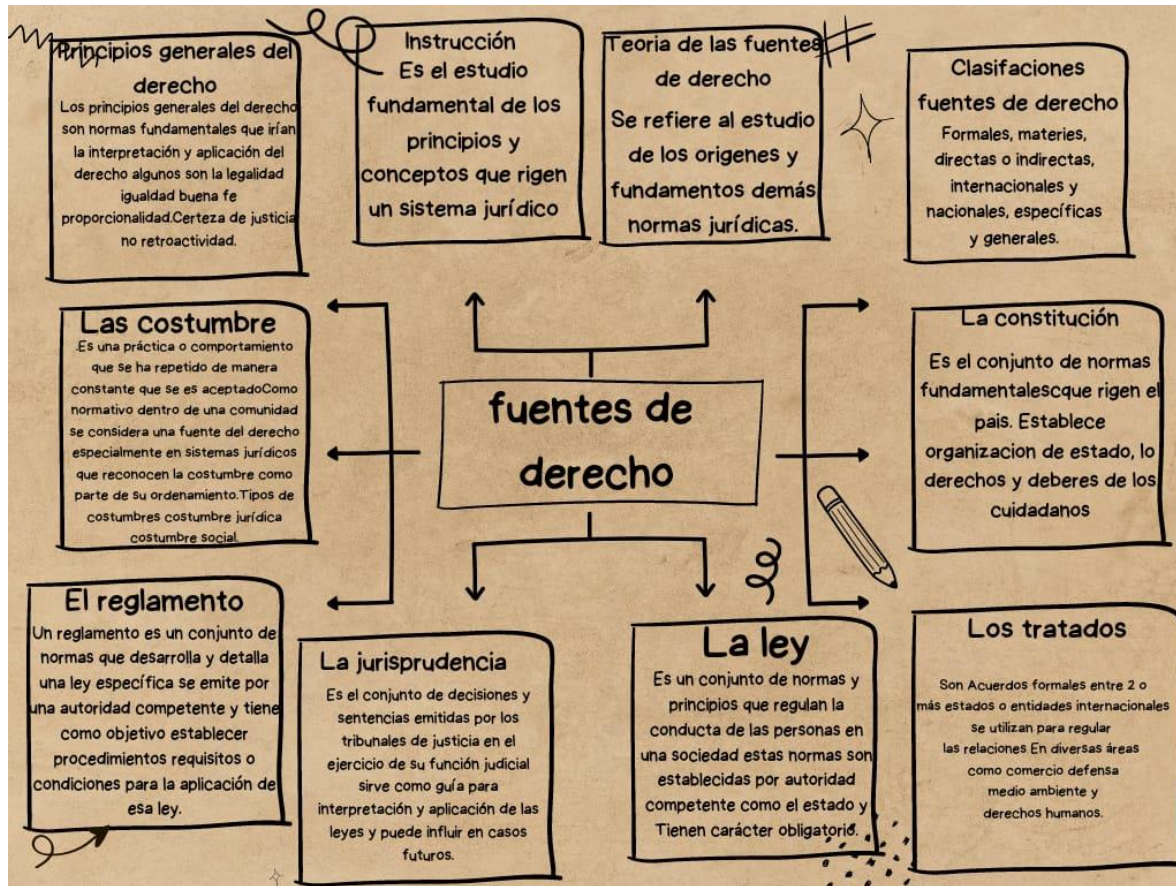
Principios generales del derecho
Los principios generales del derecho son normas fundamentales que irían la interpretación y aplicación del derecho algunos son la legalidad igualdad buena fe proporcionalidad.Certeza de justicia no retroactividad.

Instrucción
Es el estudio fundamental de los principios y conceptos que rigen un sistema jurídico

Teoria de las fuentes de derecho
Se refiere al estudio de los origenes y fundamentos demás normas jurídicas.

Clasifaciones fuentes de derecho
Formales, materies, directas o indirectas, internacionales y nacionales, específicas y generales.

Las costumbre
Es una práctica o comportamiento que se ha repetido de manera constante que se es aceptadoComo normativo dentro de una comunidad se considera una fuente del derecho especialmente en sistemas jurídicos que reconocen la costumbre como parte de su ordenamiento.Tipos de costumbres costumbre jurídica costumbre social.

fuentes de derecho

La constitución
Es el conjunto de normas fundamentalescque rigen el pais. Establece organizacion de estado, lo derechos y deberes de los cuidadanos

El reglamento
Un reglamento es un conjunto de normas que desarrolla y detalla una ley específica se emite por una autoridad competente y tiene como objetivo establecer procedimientos requisitos o condiciones para la aplicación de esa ley.

La jurisprudencia
Es el conjunto de decisiones y sentencias emitidas por los tribunales de justicia en el ejercicio de su función judicial sirve como guía para interpretación y aplicación de las leyes y puede influir en casos futuros.

La ley
Es un conjunto de normas y principios que regulan la conducta de las personas en una sociedad estas normas son establecidas por autoridad competente como el estado y Tienen carácter obligatorio.

Los tratados
Son Acuerdos formales entre 2 o más estados o entidades internacionales se utilizan para regular las relaciones En diversas áreas como comercio defensa medio ambiente y derechos humanos.